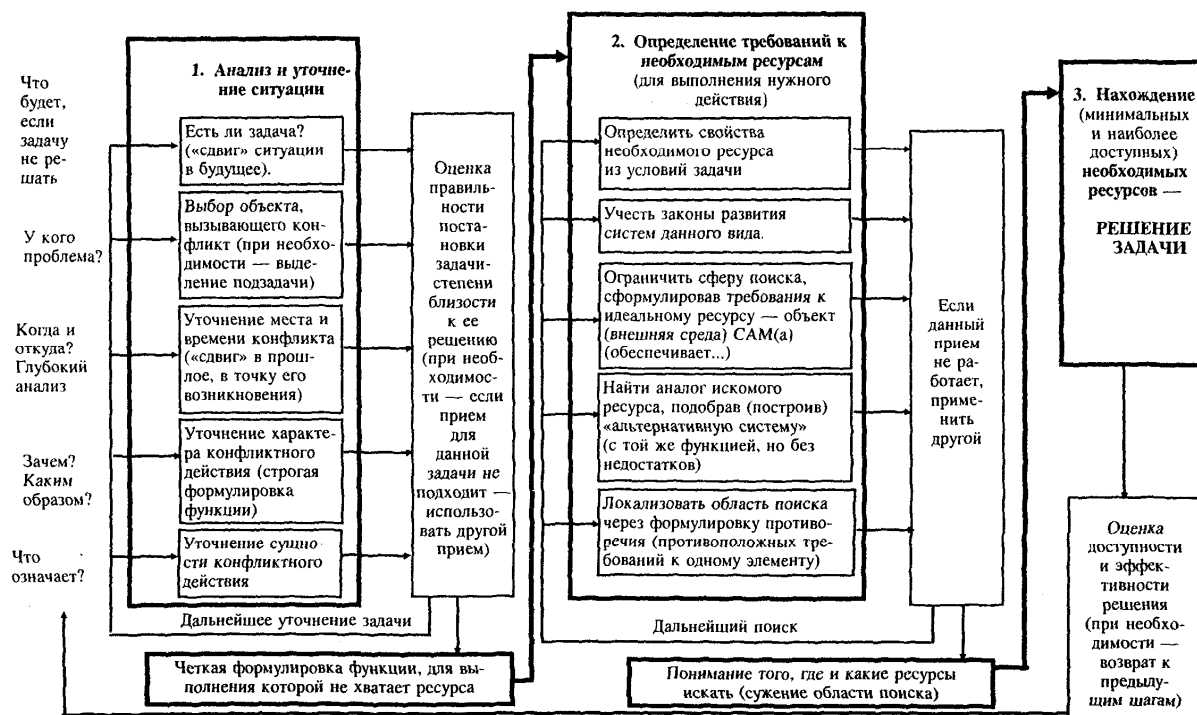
Что будет, если задачу не решать

У кого проблема?

Когда и откуда? Глубокий анализ

Зачем? Каким образом?

Что означает?

1. Анализ и уточнение ситуации

Есть ли задача? («сдвиг» ситуации в будущее).

Выбор объекта, вызывающего конфликт (при необходимости — выделение подзадачи)

Уточнение места и времени конфликта («сдвиг» в прошлое, в точку его возникновения)

Уточнение характера конфликтного действия (строгая формулировка функции)

Уточнение сущности конфликтного действия

Оценка правильности постановки задачи-степени близости к ее решению (при необходимости — если прием для данной задачи не подходит — использовать другой прием)

Дальнейшее уточнение задачи

Четкая формулировка функции, для выполнения которой не хватает ресурса

2. Определение требований к необходимым ресурсам (для выполнения нужного действия)

Определить свойства необходимого ресурса из условий задачи

Учесть законы развития систем данного вида.

Ограничить сферу поиска, сформулировав требования к идеальному ресурсу — объект (внешняя среда) САМ(а) (обеспечивает...)

Найти аналог искомого ресурса, подобрав (построив) «альтернативную систему» (с той же функцией, но без недостатков)

Локализовать область поиска через формулировку противоречия (противоположных требований к одному элементу)

Если данный прием не работает, применить другой

Дальнейший поиск

Понимание того, где и какие ресурсы искать (сужение области поиска)

3. Нахождение (минимальных и наиболее доступных) необходимых ресурсов —

РЕШЕНИЕ ЗАДАЧИ

Оценка доступности и эффективности решения (при необходимости — возврат к предыдущим шагам)